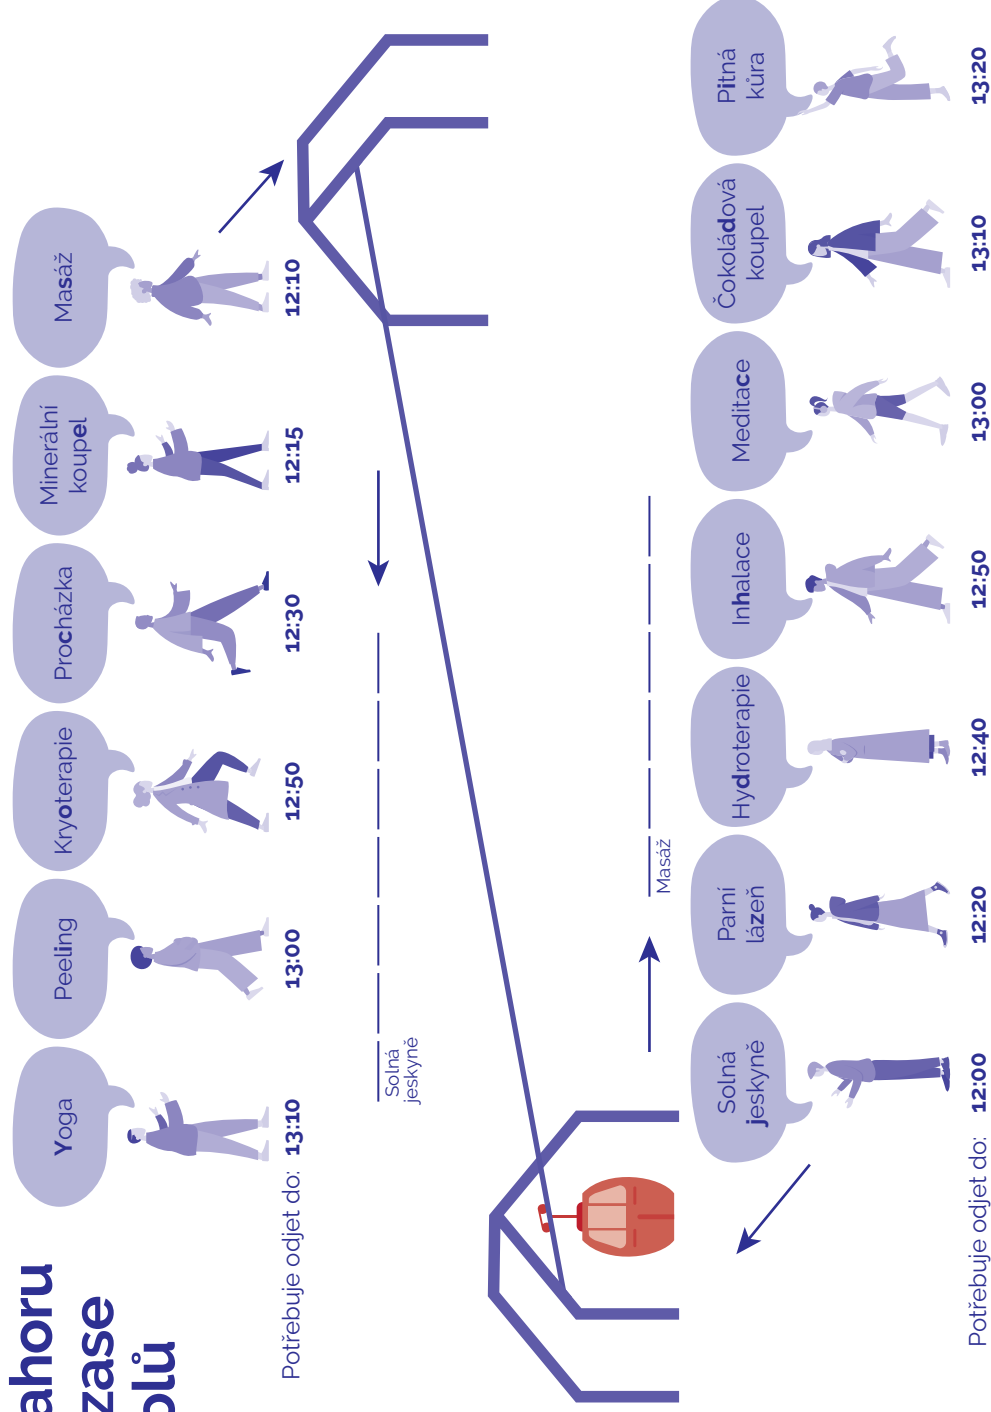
ahoru
zase
olů

Potřebuje odjet do:

Yoga
13:10

Peeling
13:00

Kryoterapie
12:50

Procházka
12:30

Minerální koupel
12:15

Masáž
12:10

Solná jeskyně

Masáž

Potřebuje odjet do:

Solná jeskyně
12:00

Parní lázeň
12:20

Hydroterapie
12:40

Inhalace
12:50

Meditace
13:00

Čokoládová koupel
13:10

Pitná kůra
13:20